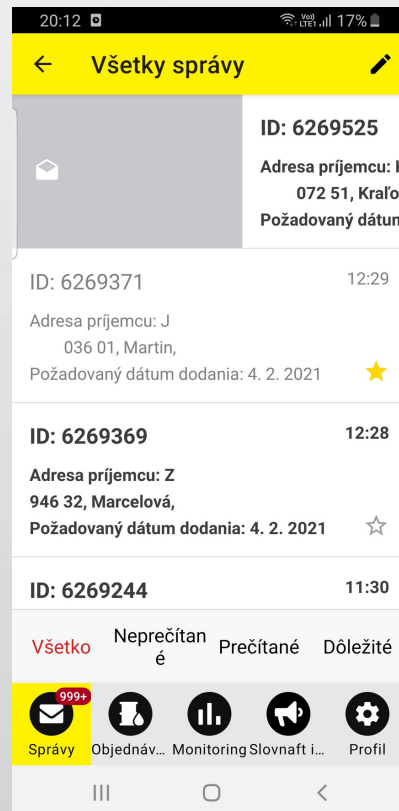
20:12 17%

Všetky správy

ID: 6269525
Adresa príjemcu: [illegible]
072 51, Kraľo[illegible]
Požadovaný dátum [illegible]

ID: 6269371 12:29
Adresa príjemcu: J
036 01, Martin,
Požadovaný dátum dodania: 4. 2. 2021

ID: 6269369 12:28
Adresa príjemcu: Z
946 32, Marcelová,
Požadovaný dátum dodania: 4. 2. 2021

ID: 6269244 11:30

Všetko Neprečítané Prečítané Dôležité

999+
Správy Objednáv... Monitoring Slovnaft i... Profil